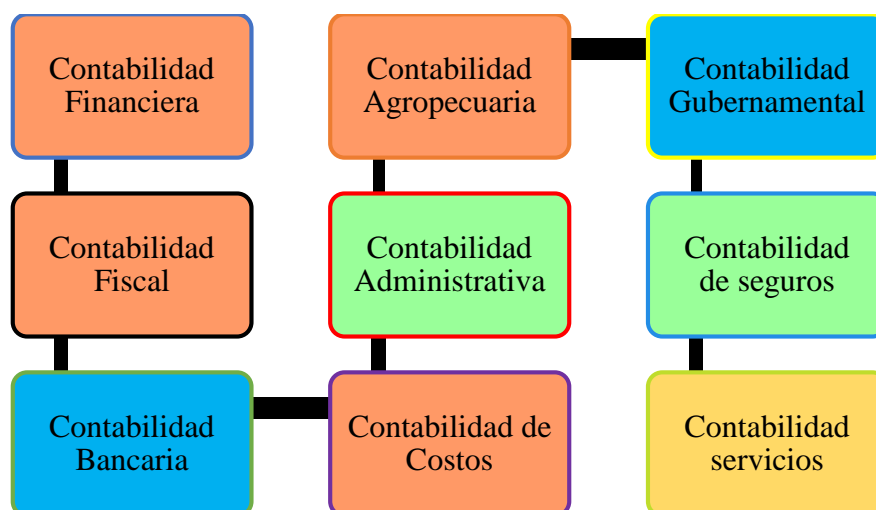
Contabilidad Financiera

Contabilidad Fiscal

Contabilidad Bancaria

Contabilidad de Costos

Contabilidad Administrativa

Contabilidad Agropecuaria

Contabilidad Gubernamental

Contabilidad de seguros

Contabilidad servicios